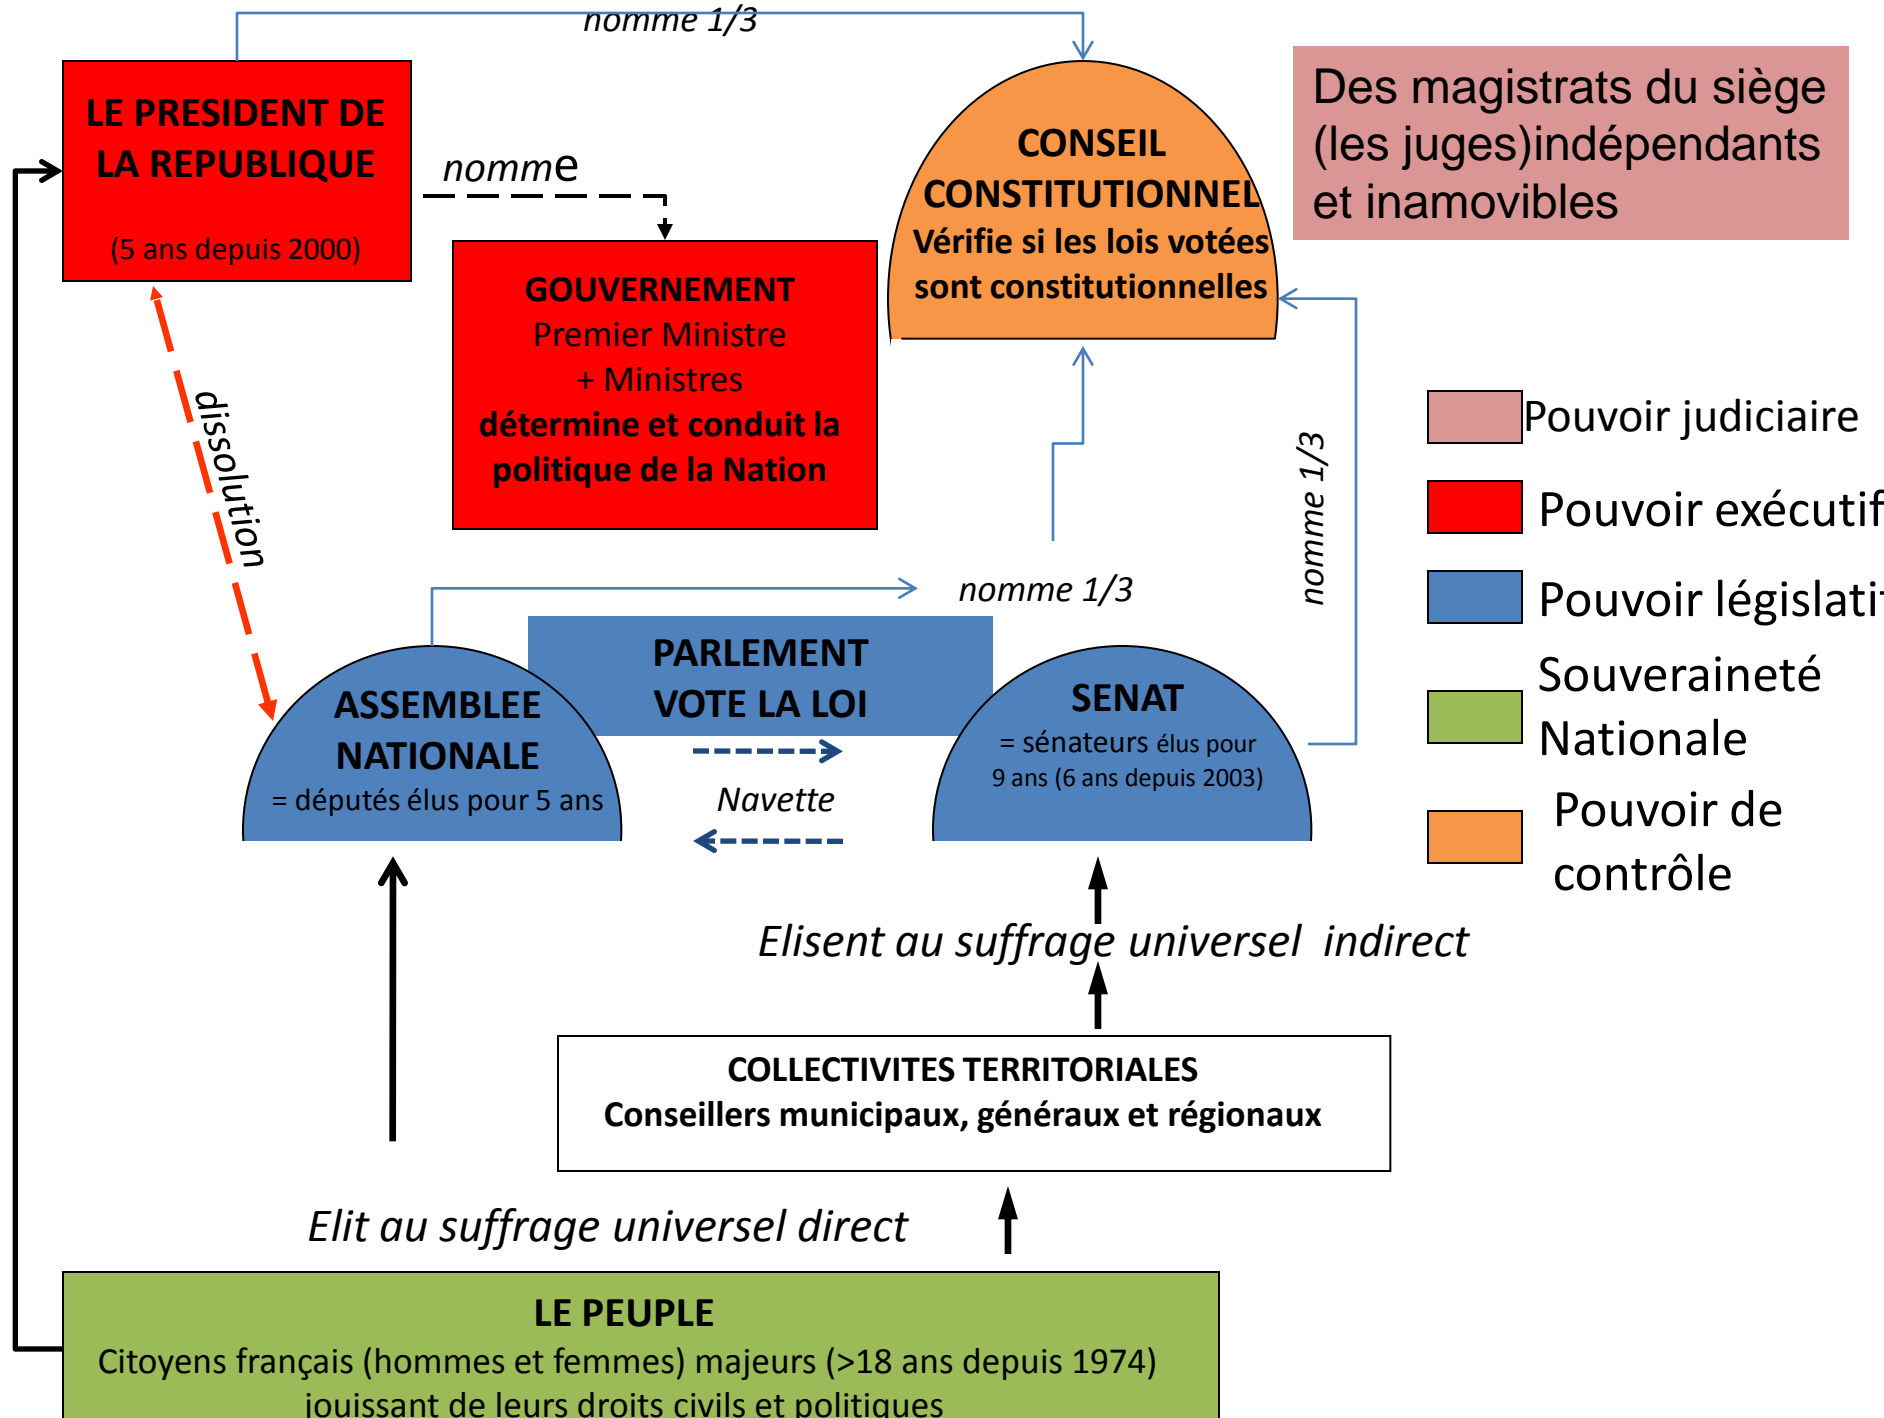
nomme 1/3

LE PRESIDENT DE LA REPUBLIQUE

(5 ans depuis 2000)

nomme

CONSEIL CONSTITUTIONNEL
Vérifie si les lois votées sont constitutionnelles

Des magistrats du siège (les juges)indépendants et inamovibles

GOUVERNEMENT
Premier Ministre
+ Ministres
détermine et conduit la politique de la Nation

dissolution

nomme 1/3

nomme 1/3

Pouvoir judiciaire

Pouvoir exécutif

Pouvoir législati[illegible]

Souveraineté Nationale

Pouvoir de contrôle

PARLEMENT
VOTE LA LOI

ASSEMBLEE NATIONALE
= députés élus pour 5 ans

Navette

SENAT
= sénateurs élus pour 9 ans (6 ans depuis 2003)

Elisent au suffrage universel indirect

COLLECTIVITES TERRITORIALES
Conseillers municipaux, généraux et régionaux

Elit au suffrage universel direct

LE PEUPLE
Citoyens français (hommes et femmes) majeurs (>18 ans depuis 1974) jouissant de leurs droits civils et politiques